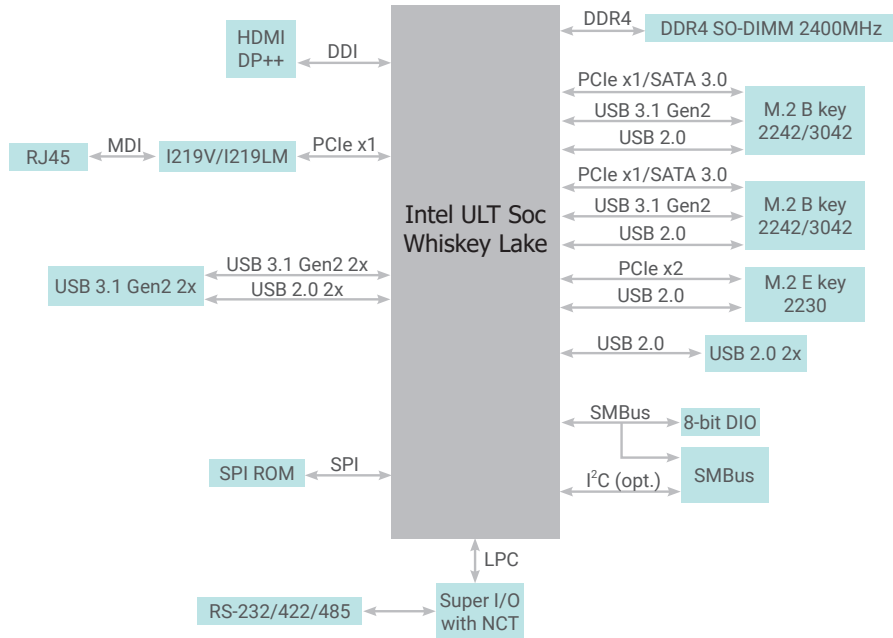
HDMI
DP++

DDI

RJ45

MDI

I219V/I219LM

PCIe x1

USB 3.1 Gen2 2x

USB 3.1 Gen2 2x

USB 2.0 2x

Intel ULT Soc
Whiskey Lake

DDR4

DDR4 SO-DIMM 2400MHz

PCIe x1/SATA 3.0

USB 3.1 Gen2

USB 2.0

M.2 B key
2242/3042

PCIe x1/SATA 3.0

USB 3.1 Gen2

USB 2.0

M.2 B key
2242/3042

PCIe x2

USB 2.0

M.2 E key
2230

USB 2.0

USB 2.0 2x

SMBus

8-bit DIO

$I^2C$ (opt.)

SMBus

SPI ROM

SPI

LPC

RS-232/422/485

Super I/O
with NCT